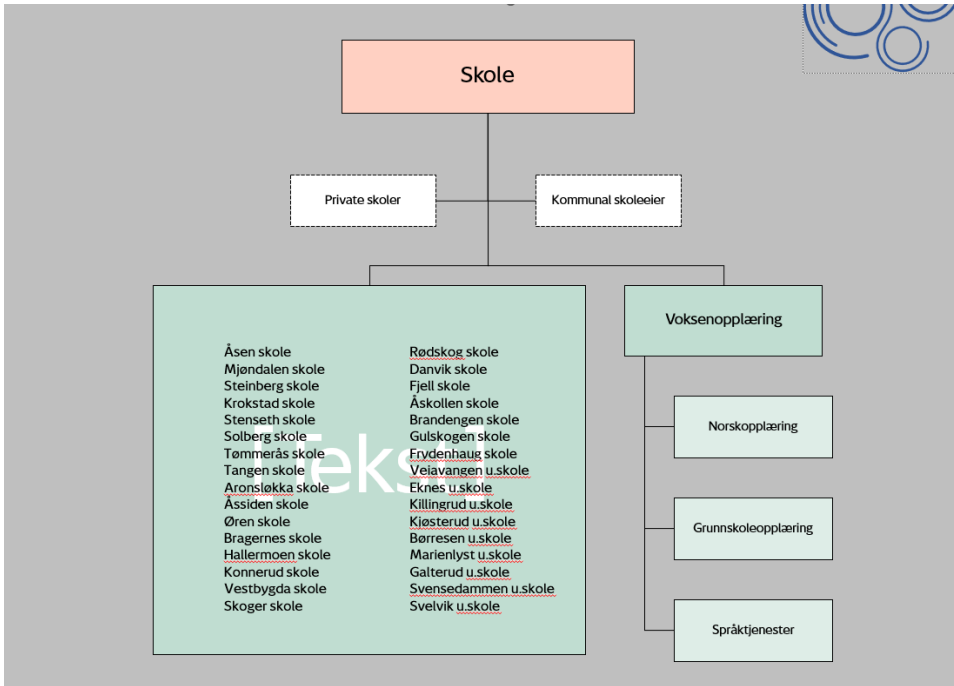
Skole

Private skoler

Kommunal skoleeier

Åsen skole
Mjøndalen skole
Steinberg skole
Krokstad skole
Stenseth skole
Solberg skole
Tømmerås skole
Tangen skole
Aronsløkka skole
Åssiden skole
Øren skole
Bragernes skole
Hallermoen skole
Konnerud skole
Vestbygda skole
Skoger skole

Rødskog skole
Danvik skole
Fjell skole
Åskollen skole
Brandengen skole
Gulskogen skole
Frydenhaug skole
Veiavangen u.skole
Eknes u.skole
Killingrud u.skole
Kjøsterud u.skole
Børresen u.skole
Marienlyst u.skole
Galterud u.skole
Svensedammen u.skole
Svelvik u.skole

Tekst

Voksenopplæring

Norskopplæring

Grunnskoleopplæring

Språktjenester